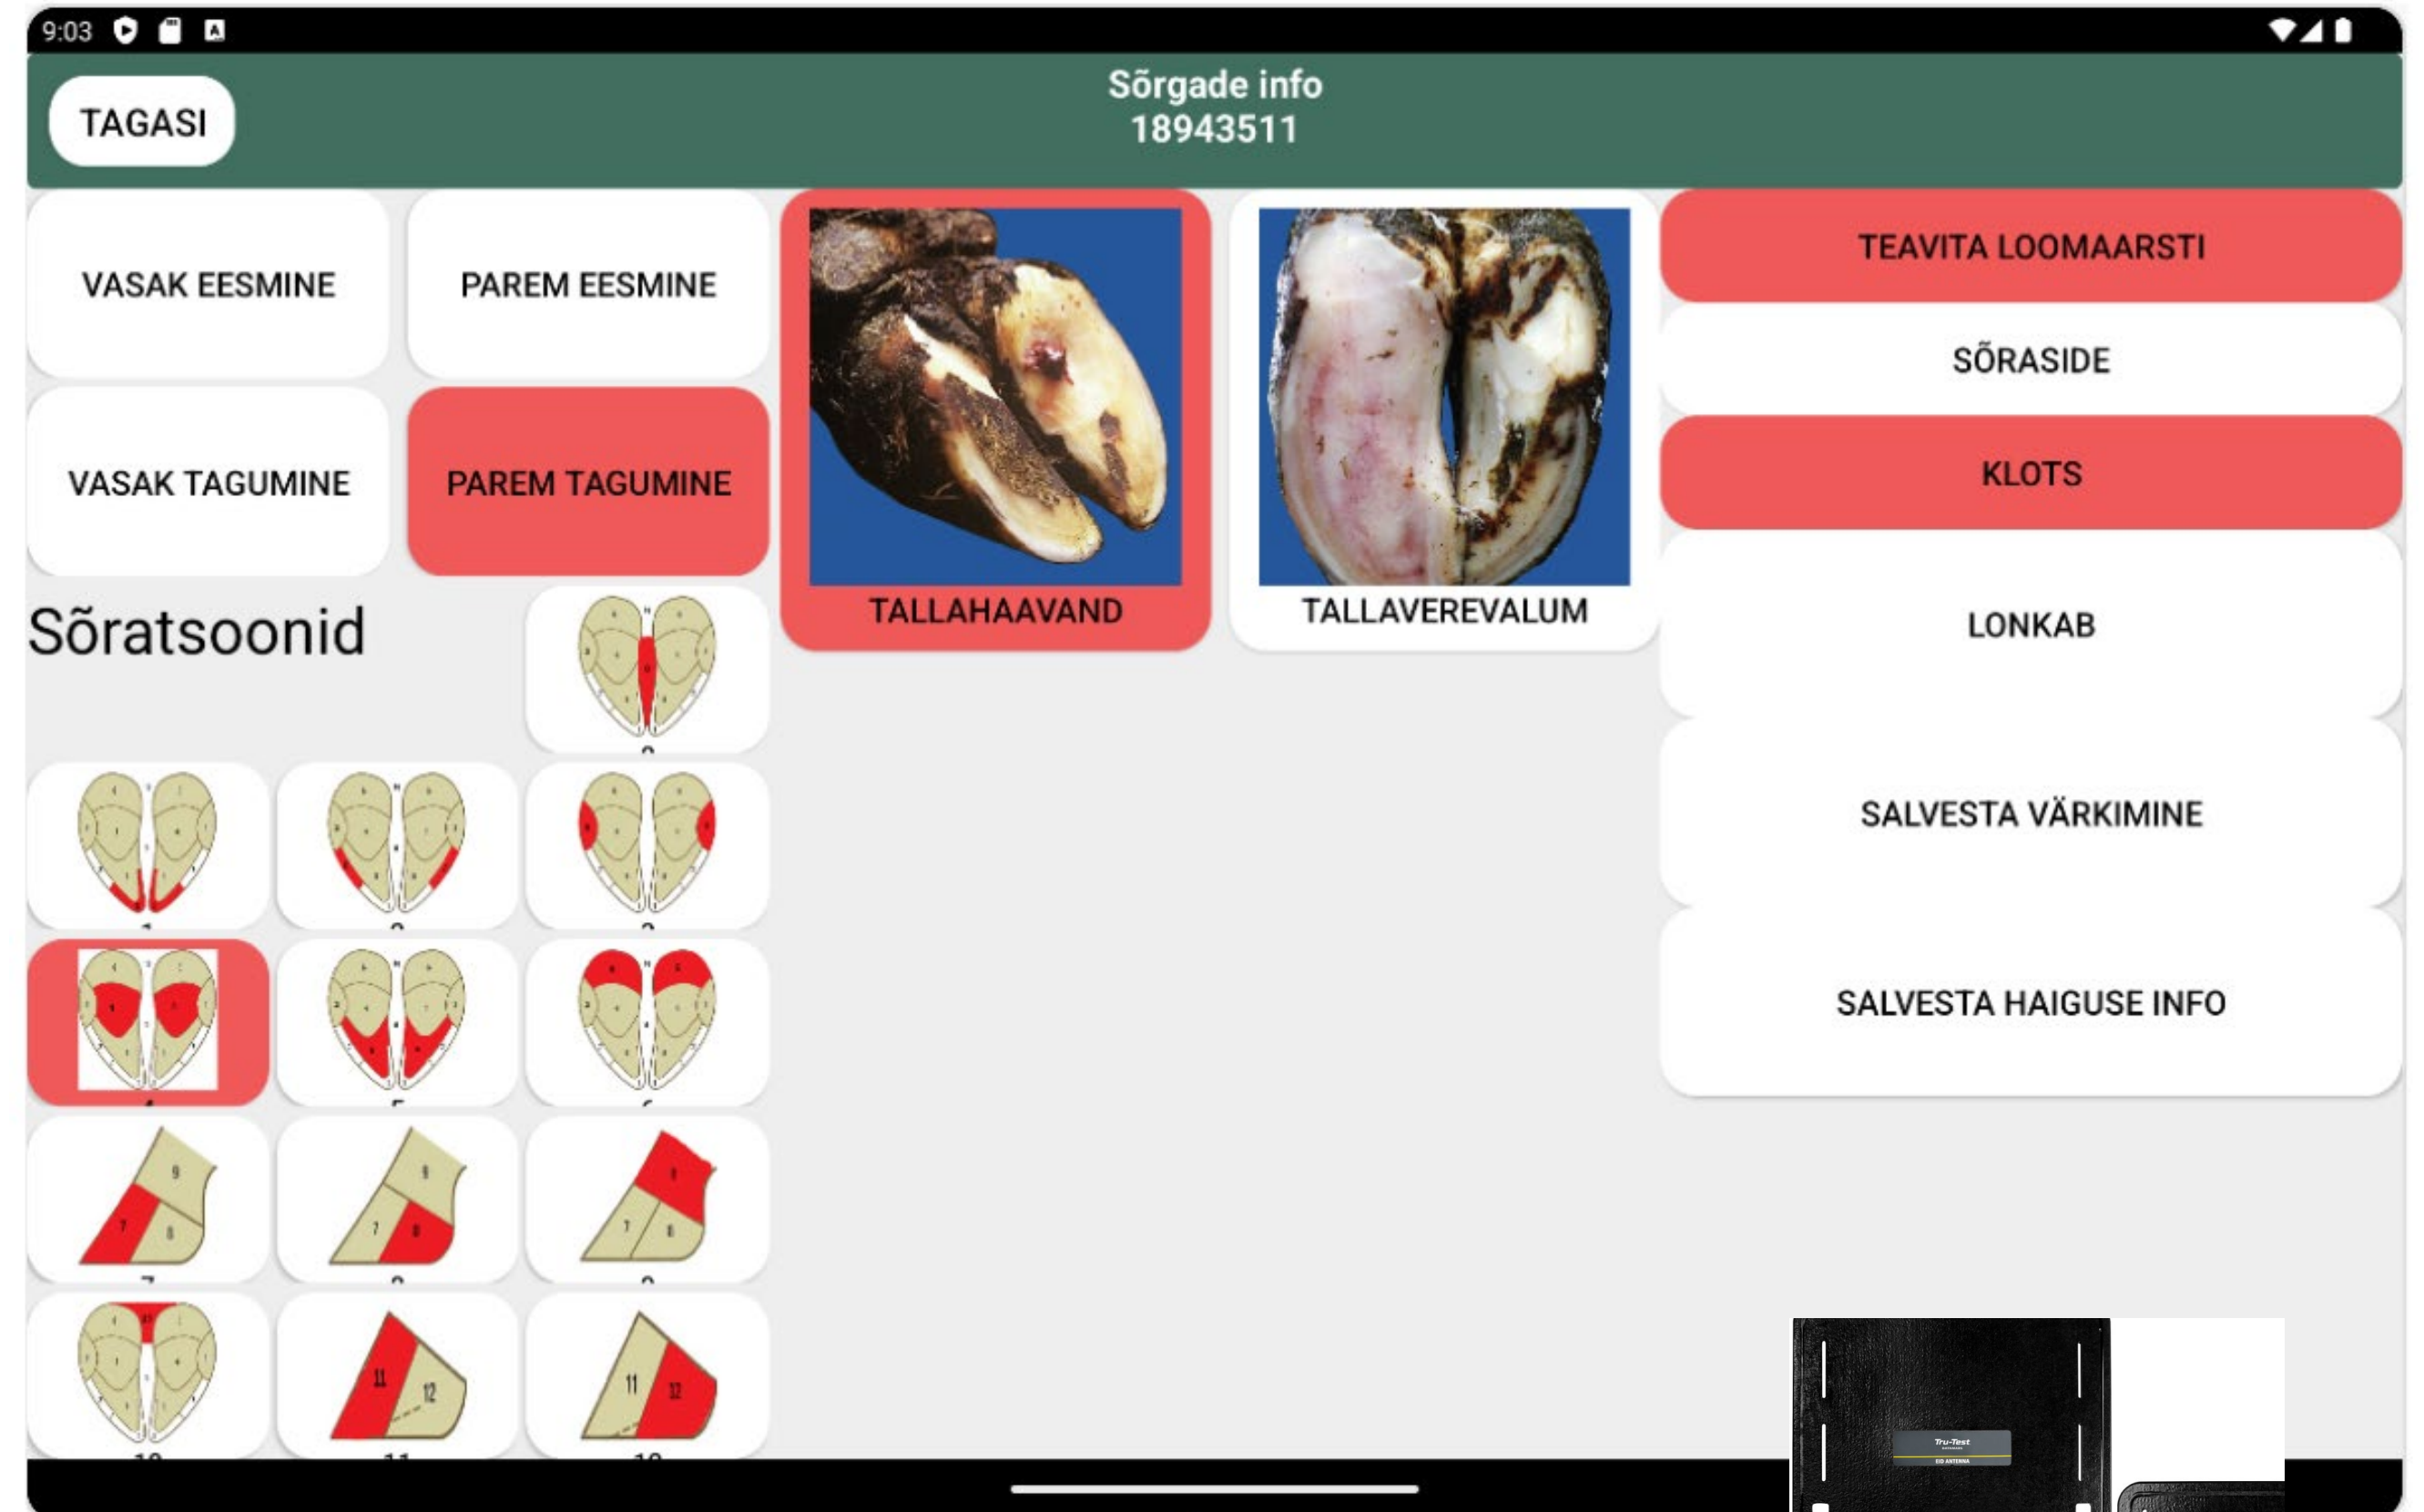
9:03

TAGASI

Sõrgade info
18943511

VASAK EESMINE

PAREM EESMINE

VASAK TAGUMINE

PAREM TAGUMINE

TALLAHAAVAND

TALLAVEREVALUM

TEAVITA LOOMAARSTI

SÕRASIDE

KLOTS

LONKAB

SALVESTA VÄRKIMINE

SALVESTA HAIGUSE INFO

Sõratsoonid

Tru-Test